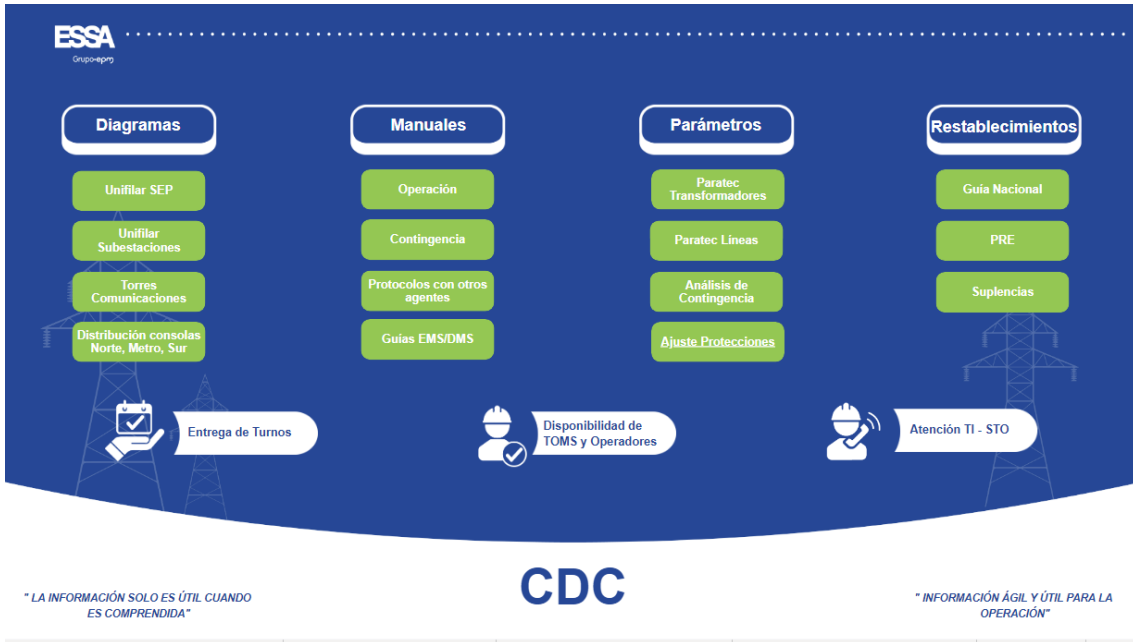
ESSA
Grupo·epm

Diagramas

Unifilar SEP

Unifilar Subestaciones

Torres Comunicaciones

Distribución consolas Norte, Metro, Sur

Manuales

Operación

Contingencia

Protocolos con otros agentes

Guías EMS/DMS

Parámetros

Paratec Transformadores

Paratec Líneas

Análisis de Contingencia

Ajuste Protecciones

Restablecimientos

Guía Nacional

PRE

Suplencias

Entrega de Turnos

Disponibilidad de TOMS y Operadores

Atención TI - STO

" LA INFORMACIÓN SOLO ES ÚTIL CUANDO ES COMPRENDIDA"

CDC

" INFORMACIÓN ÁGIL Y ÚTIL PARA LA OPERACIÓN"